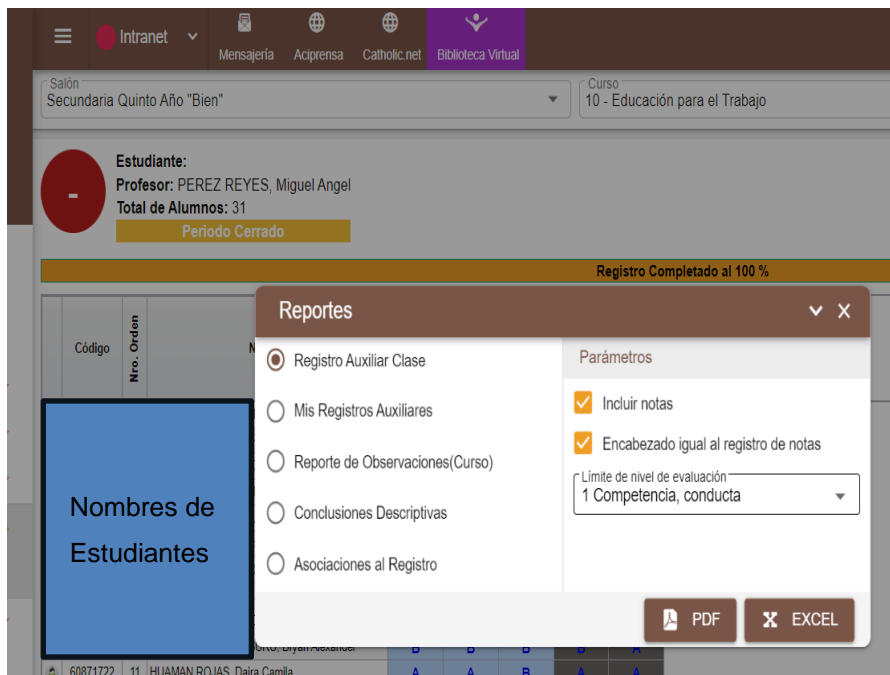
Intranet
Mensajería
Aciprensa
Catholic.net
Biblioteca Virtual

Salón
Secundaria Quinto Año "Bien"

Curso
10 - Educación para el Trabajo

-
Estudiante:
Profesor: PEREZ REYES, Miguel Angel
Total de Alumnos: 31
Periodo Cerrado

Registro Completado al 100 %

Código
Nro. Orden
N

Nombres de Estudiantes

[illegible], Bryan Alexander
60871722 11 HUAMAN ROJAS, Daira Camila

Reportes

Registro Auxiliar Clase
Mis Registros Auxiliares
Reporte de Observaciones(Curso)
Conclusiones Descriptivas
Asociaciones al Registro

Parámetros
Incluir notas
Encabezado igual al registro de notas
Límite de nivel de evaluación
1 Competencia, conducta

PDF
EXCEL